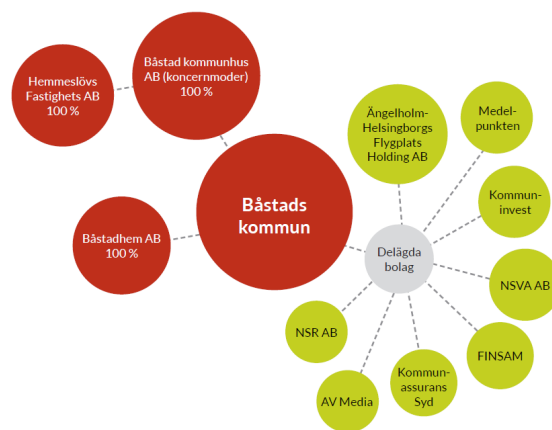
Hemmeslövs Fastighets AB 100 %

Båstad kommunhus AB (koncernmoder) 100 %

Båstads kommun

Båstadhem AB 100 %

Ängelholm-Helsingborgs Flygplats Holding AB

Medel-punkten

Kommun-invest

Delägda bolag

NSVA AB

FINSAM

Kommun-assurans Syd

AV Media

NSR AB